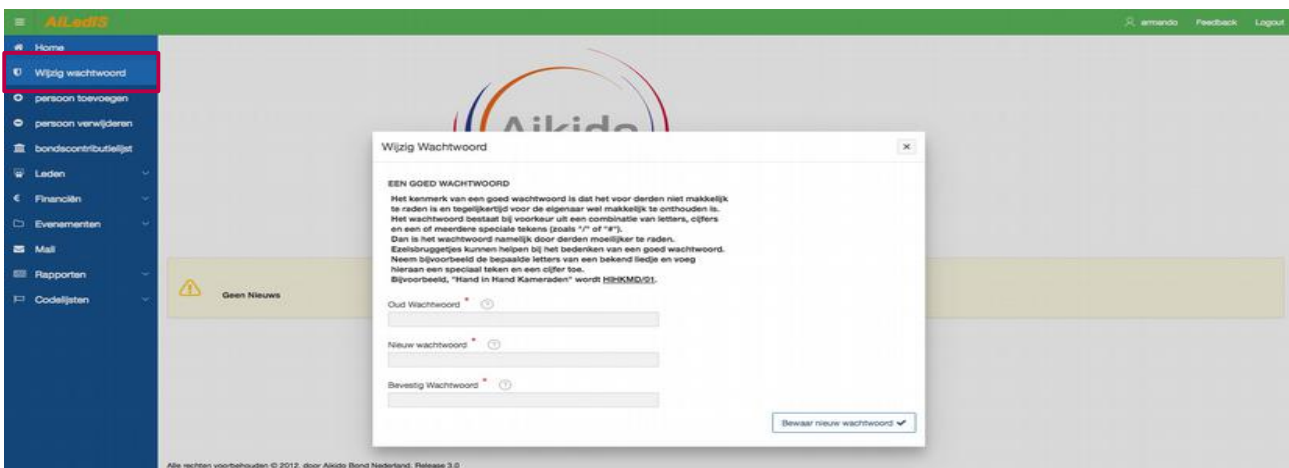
AiLedIS

armando Feedback Logout

Home
Wijzig wachtwoord
persoon toevoegen
persoon verwijderen
bondscontributielijst
Leden
Financiën
Evenementen
Mail
Rapporten
Codelijsten

Aikido

Geen Nieuws

Wijzig Wachtwoord ×

EEN GOED WACHTWOORD

Het kenmerk van een goed wachtwoord is dat het voor derden niet makkelijk te raden is en tegelijkertijd voor de eigenaar wel makkelijk te onthouden is. Het wachtwoord bestaat bij voorkeur uit een combinatie van letters, cijfers en een of meerdere speciale tekens (zoals "/" of "#"). Dan is het wachtwoord namelijk door derden moeilijker te raden. Ezelsbruggetjes kunnen helpen bij het bedenken van een goed wachtwoord. Neem bijvoorbeeld de bepaalde letters van een bekend liedje en voeg hieraan een speciaal teken en een cijfer toe. Bijvoorbeeld, "Hand in Hand Kameraden" wordt HIHKMD/01.

Oud Wachtwoord *

Nieuw wachtwoord *

Bevestig Wachtwoord *

Bewaar nieuw wachtwoord ✔

Alle rechten voorbehouden © 2012. door Aikido Bond Nederland. Release 3.0